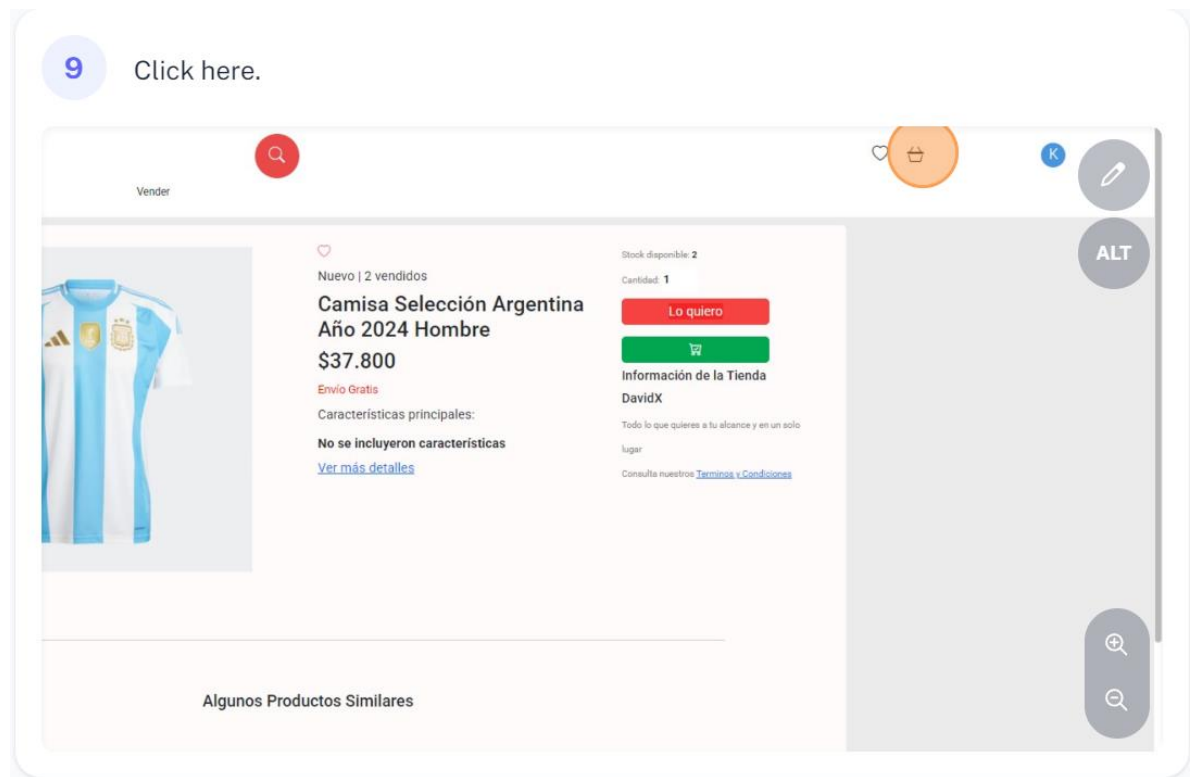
9

Click here.

Vender

K

ALT

Nuevo | 2 vendidos

Camisa Selección Argentina Año 2024 Hombre

$37.800

Envío Gratis

Características principales:

No se incluyeron características

Ver más detalles

Stock disponible: 2

Cantidad: 1

Lo quiero

Información de la Tienda

DavidX

Todo lo que quieres a tu alcance y en un solo lugar

Consulta nuestros Terminos y Condiciones

Algunos Productos Similares